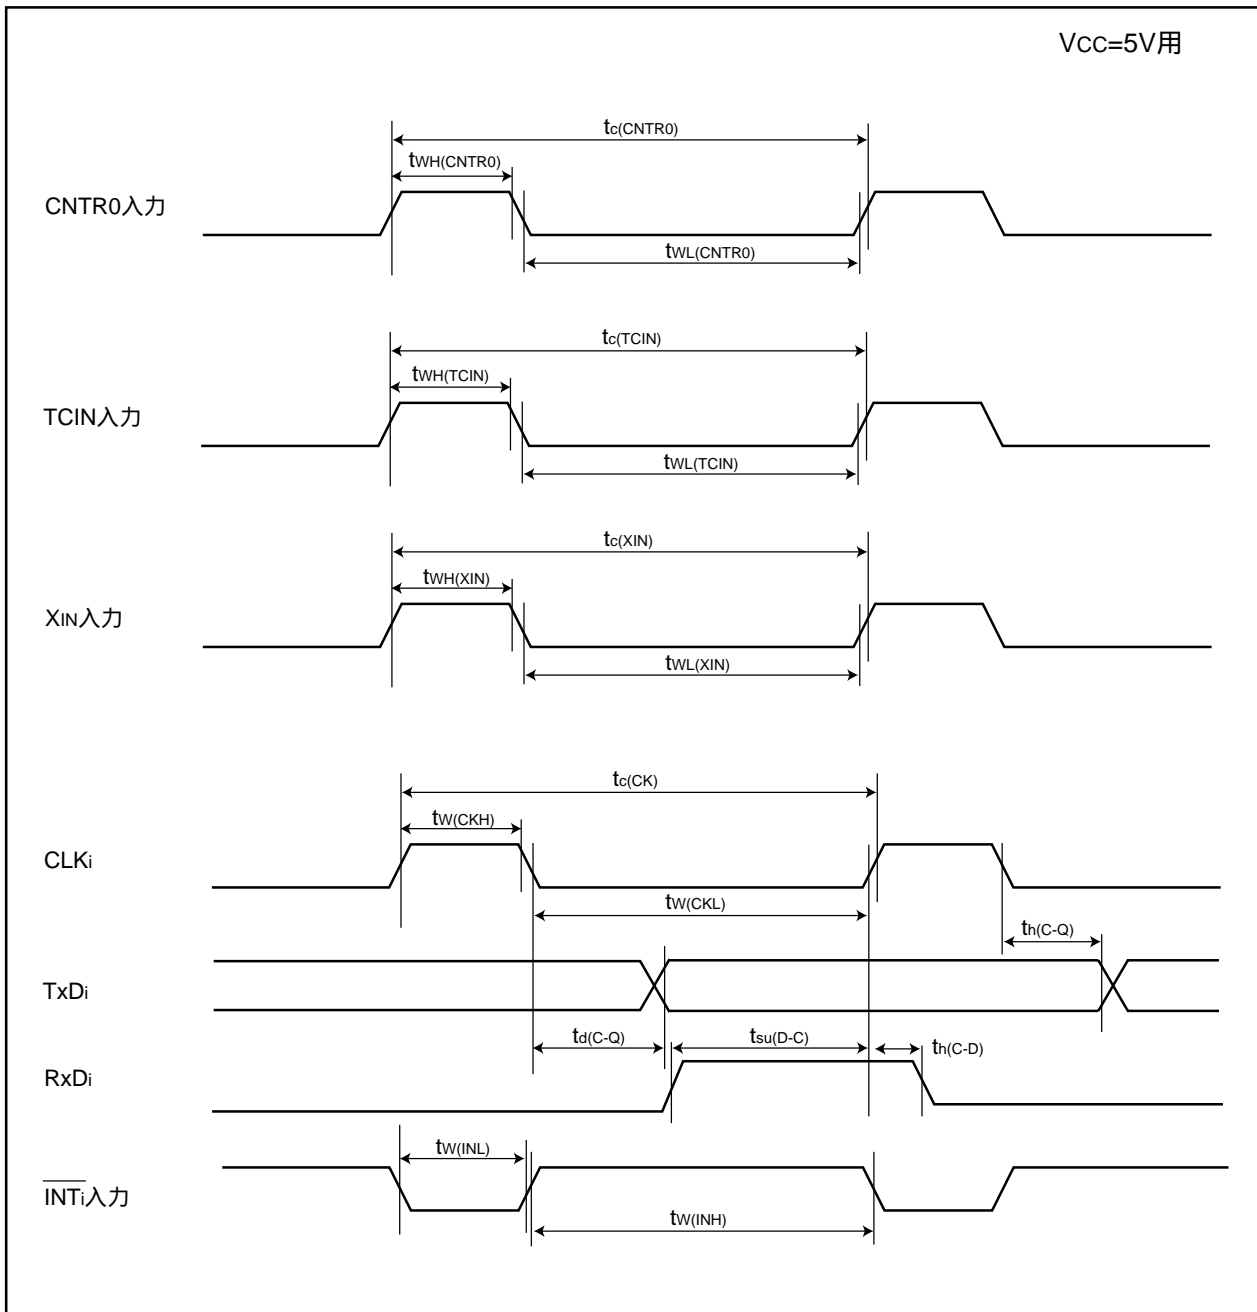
$V_{CC}$=5V用

$t_{c(CNTR0)}$

$t_{WH(CNTR0)}$

CNTR0入力

$t_{WL(CNTR0)}$

$t_{c(TCIN)}$

$t_{WH(TCIN)}$

TCIN入力

$t_{WL(TCIN)}$

$t_{c(XIN)}$

$t_{WH(XIN)}$

$X_{IN}$入力

$t_{WL(XIN)}$

$t_{c(CK)}$

$t_{W(CKH)}$

$CLK_i$

$t_{W(CKL)}$

$t_{h(C-Q)}$

$TxD_i$

$t_{d(C-Q)}$

$t_{su(D-C)}$

$t_{h(C-D)}$

$RxD_i$

$t_{W(INL)}$

$\overline{INT_i}$入力

$t_{W(INH)}$